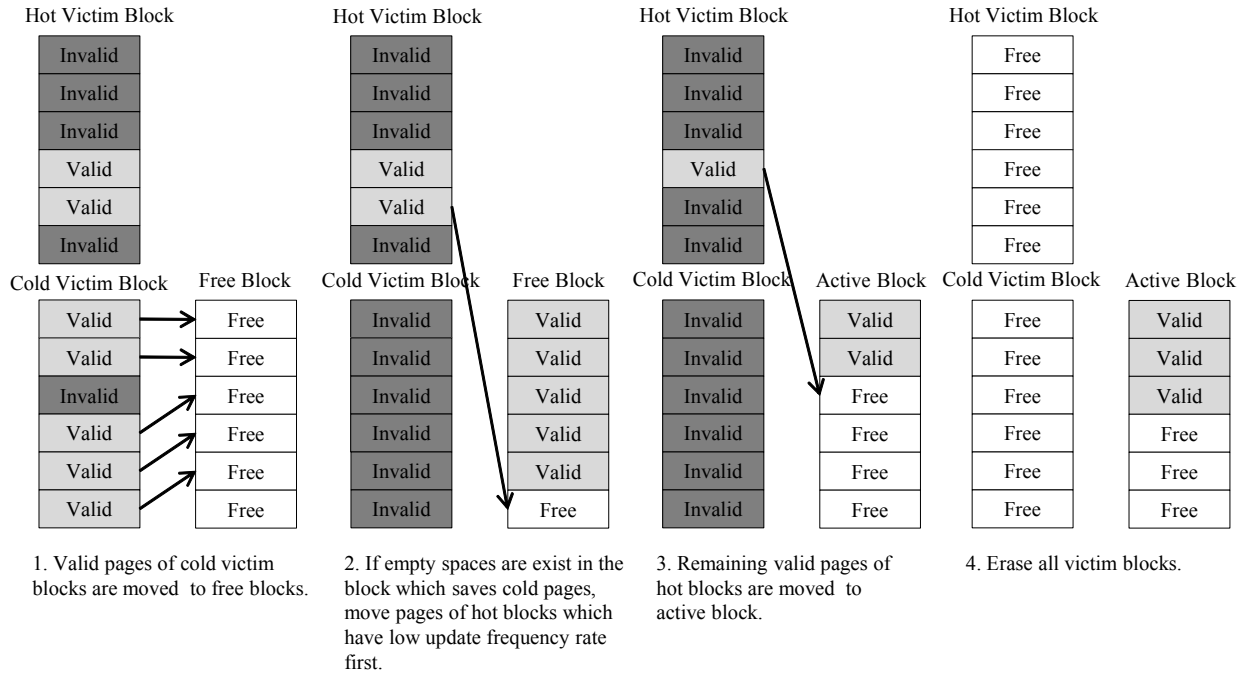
Hot Victim Block

Invalid
Invalid
Invalid
Valid
Valid
Invalid

Cold Victim Block

Valid
Valid
Invalid
Valid
Valid
Valid

Free Block

Free
Free
Free
Free
Free
Free

1. Valid pages of cold victim blocks are moved to free blocks.

Hot Victim Block

Invalid
Invalid
Invalid
Valid
Valid
Invalid

Cold Victim Block

Invalid
Invalid
Invalid
Invalid
Invalid
Invalid

Free Block

Valid
Valid
Valid
Valid
Valid
Free

2. If empty spaces are exist in the block which saves cold pages, move pages of hot blocks which have low update frequency rate first.

Hot Victim Block

Invalid
Invalid
Invalid
Valid
Invalid
Invalid

Cold Victim Block

Invalid
Invalid
Invalid
Invalid
Invalid
Invalid

Active Block

Valid
Valid
Free
Free
Free
Free

3. Remaining valid pages of hot blocks are moved to active block.

Hot Victim Block

Free
Free
Free
Free
Free
Free

Cold Victim Block

Free
Free
Free
Free
Free
Free

Active Block

Valid
Valid
Valid
Free
Free
Free

4. Erase all victim blocks.